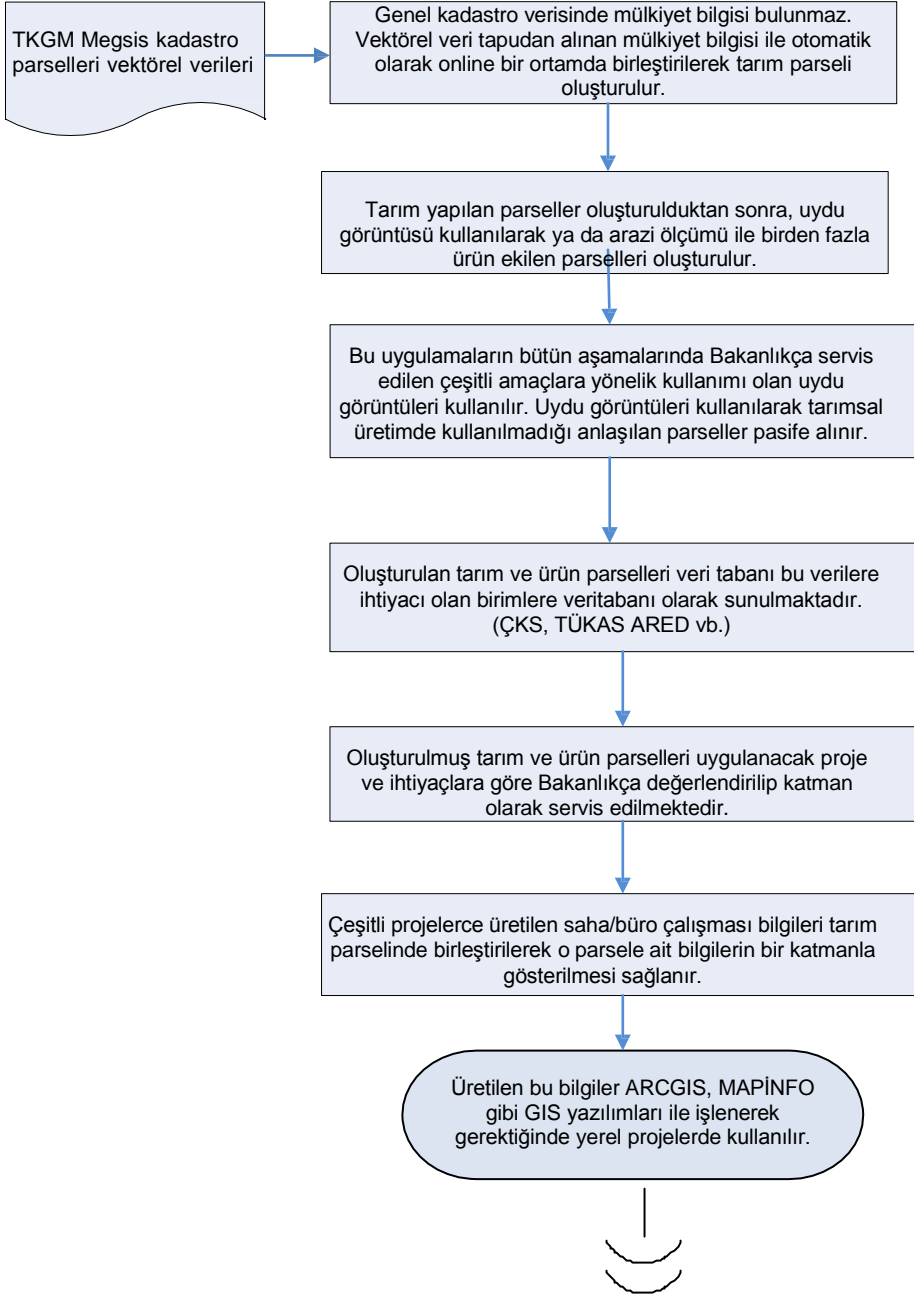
TKGM Megsis kadastro parselleri vektörel verileri

Genel kadastro verisinde mülkiyet bilgisi bulunmaz. Vektörel veri tapudan alınan mülkiyet bilgisi ile otomatik olarak online bir ortamda birleştirilerek tarım parseli oluşturulur.

Tarım yapılan parseller oluşturulduktan sonra, uydu görüntüsü kullanılarak ya da arazi ölçümü ile birden fazla ürün ekilen parselleri oluşturulur.

Bu uygulamaların bütün aşamalarında Bakanlıkça servis edilen çeşitli amaçlara yönelik kullanımı olan uydu görüntüleri kullanılır. Uydu görüntüleri kullanılarak tarımsal üretimde kullanılmadığı anlaşılan parseller pasife alınır.

Oluşturulan tarım ve ürün parselleri veri tabanı bu verilere ihtiyacı olan birimlere veritabanı olarak sunulmaktadır. (ÇKS, TÜKAS ARED vb.)

Oluşturulmuş tarım ve ürün parselleri uygulanacak proje ve ihtiyaçlara göre Bakanlıkça değerlendirilip katman olarak servis edilmektedir.

Çeşitli projelerce üretilen saha/büro çalışması bilgileri tarım parselinde birleştirilerek o parsele ait bilgilerin bir katmanla gösterilmesi sağlanır.

Üretilen bu bilgiler ARCGIS, MAPİNFO gibi GIS yazılımları ile işlenerek gerektiğinde yerel projelerde kullanılır.